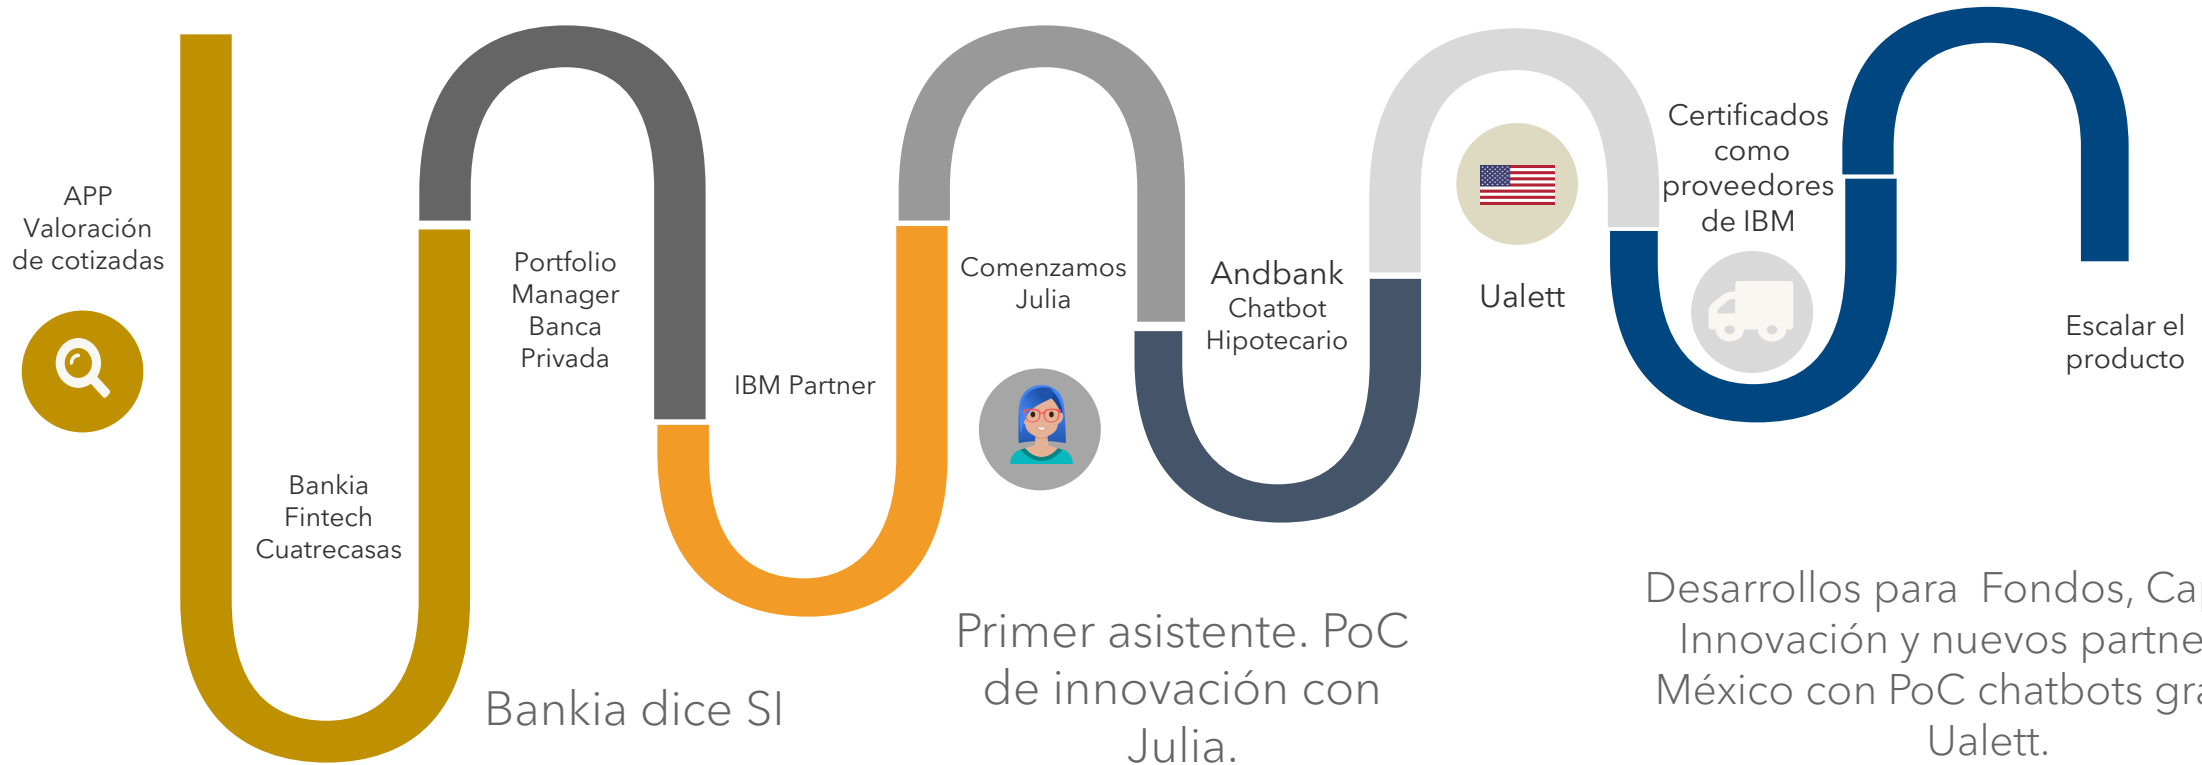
APP Valoración de cotizadas

Bankia Fintech Cuatrecasas

Bankia dice SI

Portfolio Manager Banca Privada

IBM Partner

Comenzamos Julia

Primer asistente. PoC de innovación con Julia.

Andbank Chatbot Hipotecario

Ualett

Certificados como proveedores de IBM

Escalar el producto

Desarrollos para Fondos, Ca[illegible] Innovación y nuevos partne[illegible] México con PoC chatbots gr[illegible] Ualett.